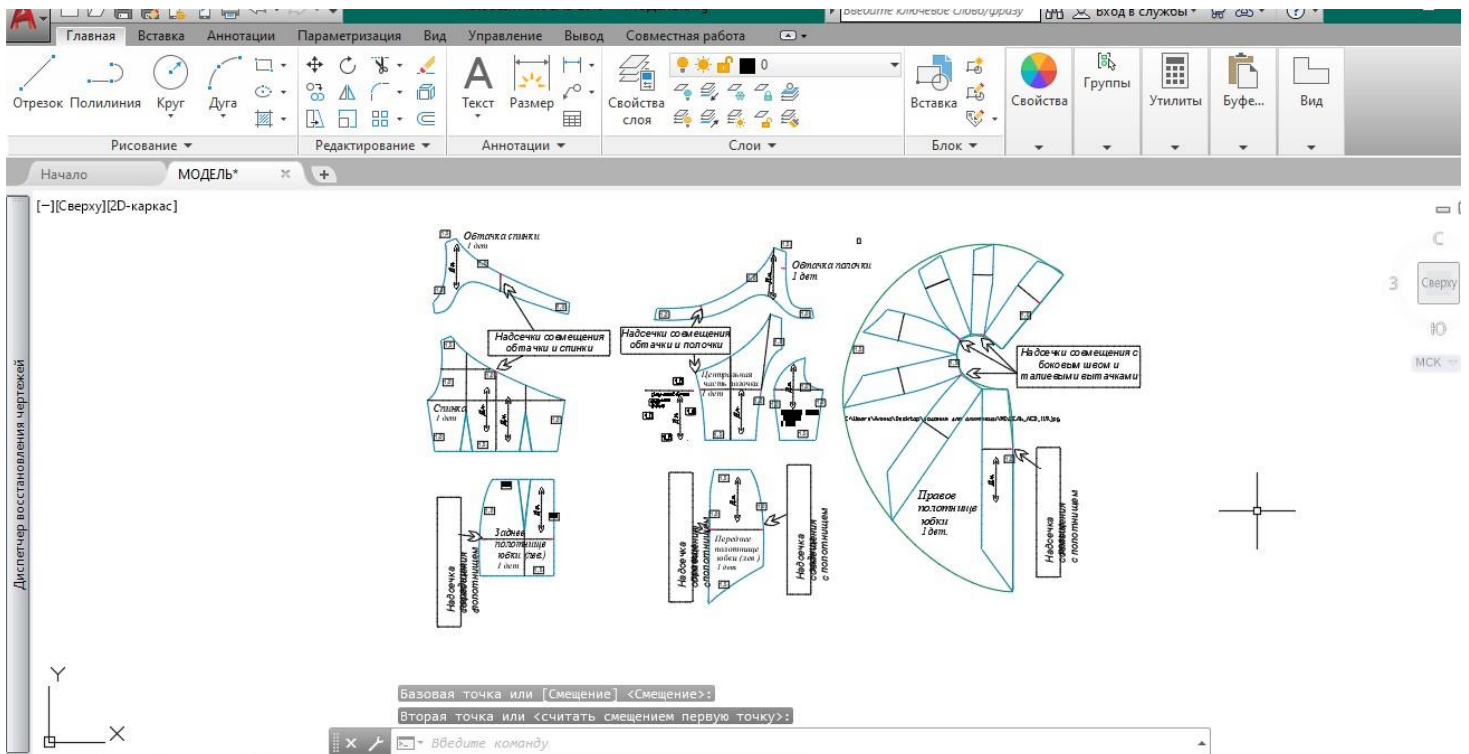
Введите ключевое слово/фразу
Вход в службы

Главная Вставка Аннотации Параметризация Вид Управление Вывод Совместная работа

Отрезок Полилиния Круг Дуга
Рисование ▾
Редактирование ▾
Текст Размер
Аннотации ▾
Свойства слоя
0
Слои ▾
Вставка
Блок ▾
Свойства
Группы
Утилиты
Буфе...
Вид

Начало
МОДЕЛЬ*

[−][Сверху][2D-каркас]

Диспетчер восстановления чертежей

Обтачка спинки
1 дет

Обтачка полочки
1 дет

Надсечки совмещения обтачки и спинки

Надсечки совмещения обтачки и полочки

Спинка
1 дет

Центральная часть полочки
1 дет

Надсечки совмещения с боковым швом и талиевыми вытачками

Правое полотнище юбки
1 дет.

Заднее полотнище юбки (лев.)
1 дет

Переднее полотнище юбки (лев.)
1 дет

Надсечка совмещения с полотнищем

Надсечка совмещения с полотнищем

Надсечка совмещения с полотнищем

Надсечка совмещения с полотнищем

С
З
Сверху
Ю
МСК

Y
X

Базовая точка или [Смещение] <Смещение>:
Вторая точка или <считать смещением первую точку>:
Введите команду